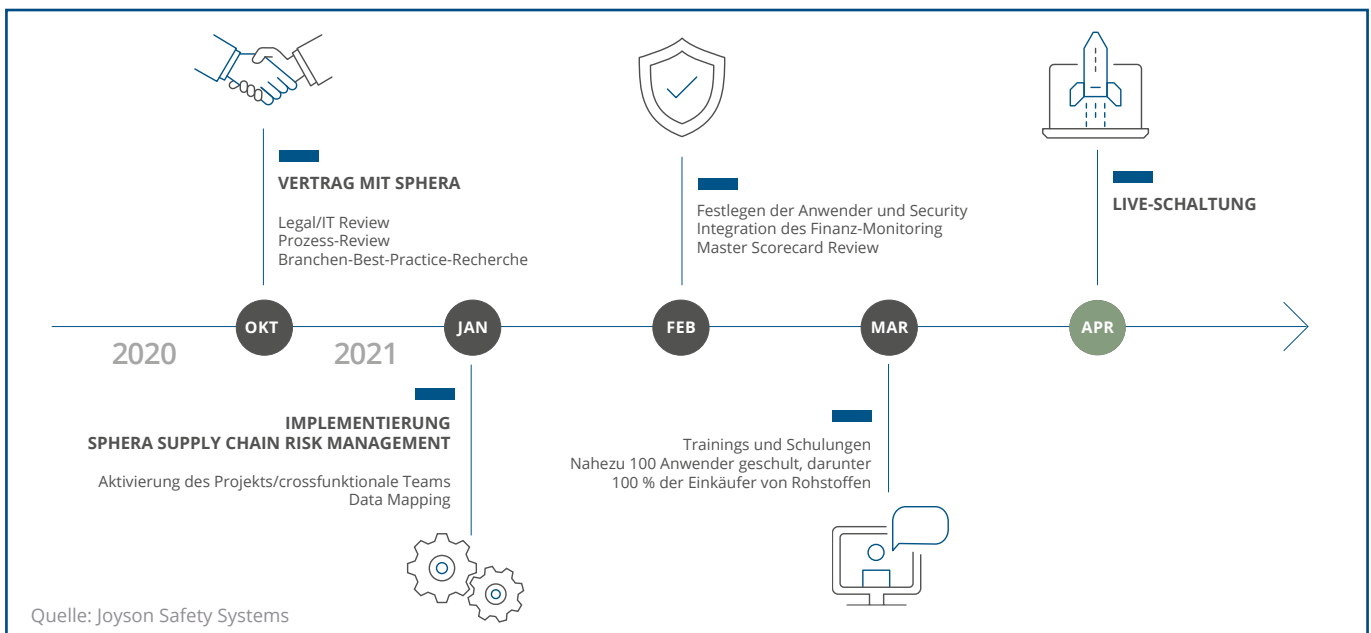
VERTRAG MIT SPHERA

Legal/IT Review
Prozess-Review
Branchen-Best-Practice-Recherche

Festlegen der Anwender und Security
Integration des Finanz-Monitoring
Master Scorecard Review

LIVE-SCHALTUNG

OKT

JAN

FEB

MAR

APR

2020

2021

IMPLEMENTIERUNG
SPHERA SUPPLY CHAIN RISK MANAGEMENT

Aktivierung des Projekts/crossfunktionale Teams
Data Mapping

Trainings und Schulungen
Nahezu 100 Anwender geschult, darunter
100 % der Einkäufer von Rohstoffen

Quelle: Joyson Safety Systems